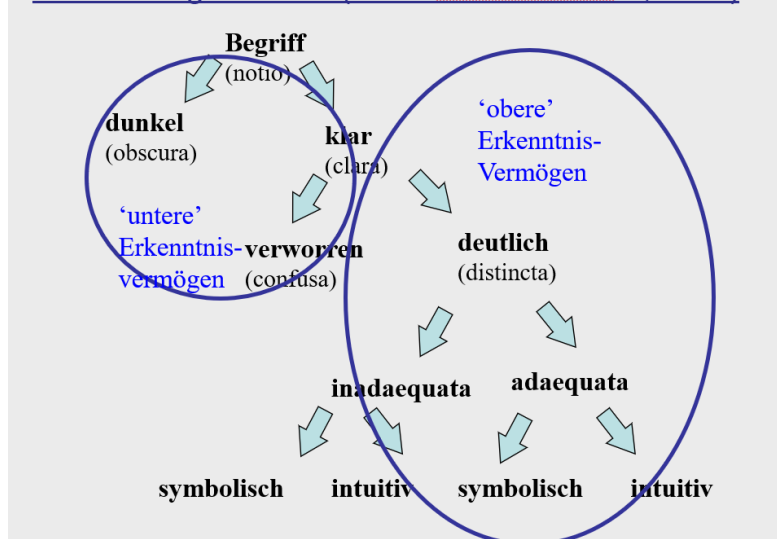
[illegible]

Begriff
(notio)

dunkel
(obscura)

klar
(clara)

'obere'
Erkenntnis-
Vermögen

'untere'
Erkenntnis-
vermögen

verworren
(confusa)

deutlich
(distincta)

inadaequata

adaequata

symbolisch

intuitiv

symbolisch

intuitiv